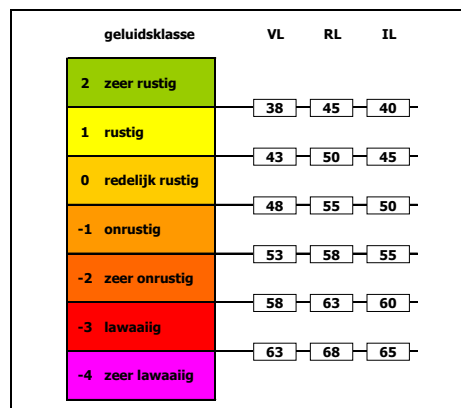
| geluidsklasse | VL | RL | IL |
|---|---|---|---|
| 2 zeer rustig | | | |
| | 38 | 45 | 40 |
| 1 rustig | | | |
| | 43 | 50 | 45 |
| 0 redelijk rustig | | | |
| | 48 | 55 | 50 |
| -1 onrustig | | | |
| | 53 | 58 | 55 |
| -2 zeer onrustig | | | |
| | 58 | 63 | 60 |
| -3 lawaaiig | | | |
| | 63 | 68 | 65 |
| -4 zeer lawaaiig | | | |